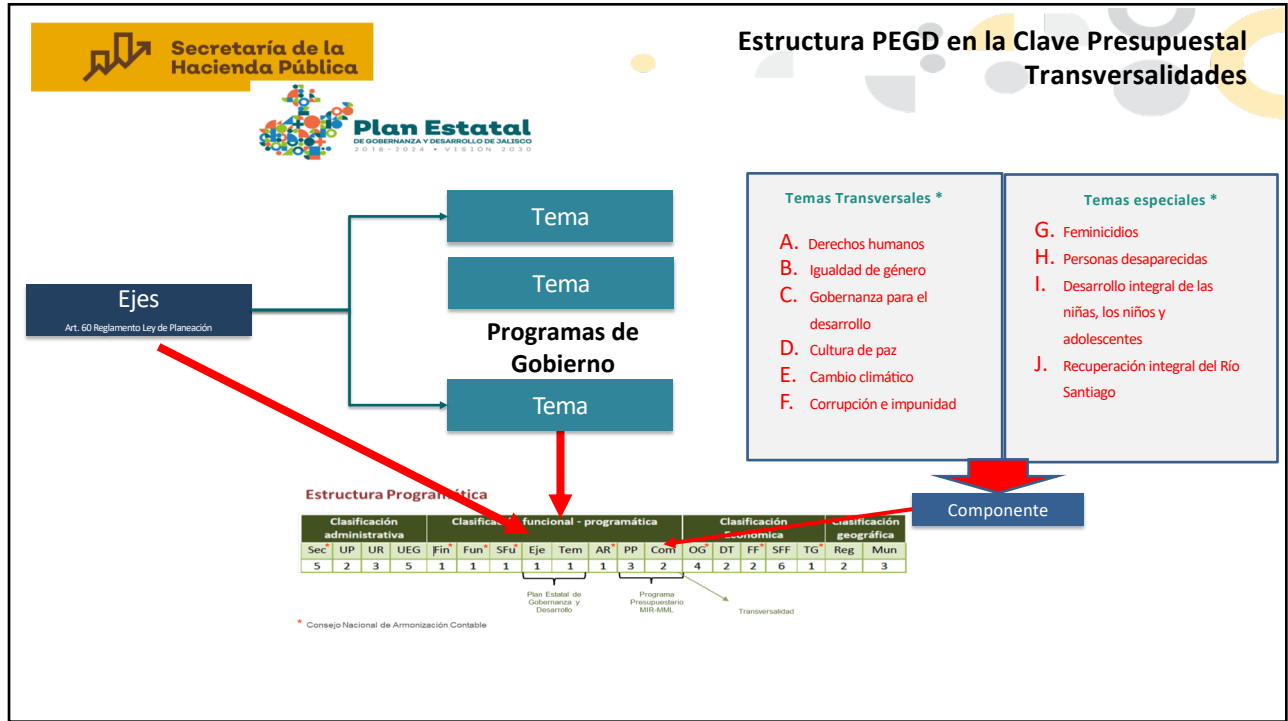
Secretaría de la Hacienda Pública

Plan Estatal
DE GOBERNANZA Y DESARROLLO DE JALISCO
2018-2024 • VISIÓN 2030

Estructura PEGD en la Clave Presupuestal
Transversalidades

Ejes
Art. 60 Reglamento Ley de Planeación

Tema

Tema

Programas de Gobierno

Tema

Temas Transversales *

A. Derechos humanos
B. Igualdad de género
C. Gobernanza para el desarrollo
D. Cultura de paz
E. Cambio climático
F. Corrupción e impunidad

Temas especiales *

G. Feminicidios
H. Personas desaparecidas
I. Desarrollo integral de las niñas, los niños y adolescentes
J. Recuperación integral del Río Santiago

Componente

Estructura Programática

| Clasificación administrativa | | | | Clasificación funcional - programática | | | | | | | | Clasificación Económica | | | | | Clasificación geográfica | |
|---|---|---|---|---|---|---|---|---|---|---|---|---|---|---|---|---|---|---|
| Sec* | UP | UR | UEG | Fin* | Fun* | SFu* | Eje | Tem | AR* | PP | Com | OG* | DT | FF* | SFF | TG* | Reg | Mun |
| 5 | 2 | 3 | 5 | 1 | 1 | 1 | 1 | 1 | 1 | 3 | 2 | 4 | 2 | 2 | 6 | 1 | 2 | 3 |

Plan Estatal de Gobernanza y Desarrollo

Programa Presupuestario MIR-MML

Transversalidad

* Consejo Nacional de Armonización Contable